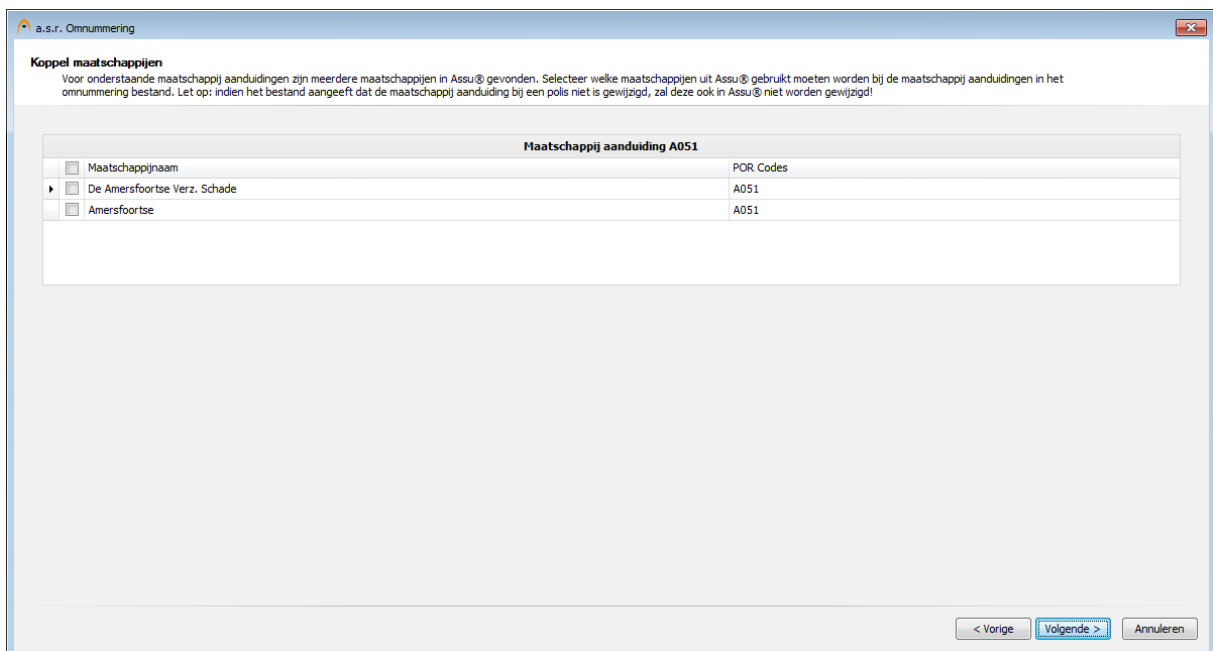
a.s.r. Omnummering

Koppel maatschappijen

Voor onderstaande maatschappij aanduidingen zijn meerdere maatschappijen in Assu® gevonden. Selecteer welke maatschappijen uit Assu® gebruikt moeten worden bij de maatschappij aanduidingen in het omnummering bestand. Let op: indien het bestand aangeeft dat de maatschappij aanduiding bij een polis niet is gewijzigd, zal deze ook in Assu® niet worden gewijzigd!

Maatschappij aanduiding A051

| Maatschappijnaam | POR Codes |
|---|---|
| De Amersfoortse Verz. Schade | A051 |
| Amersfoortse | A051 |

< Vorige
Volgende >
Annuleren